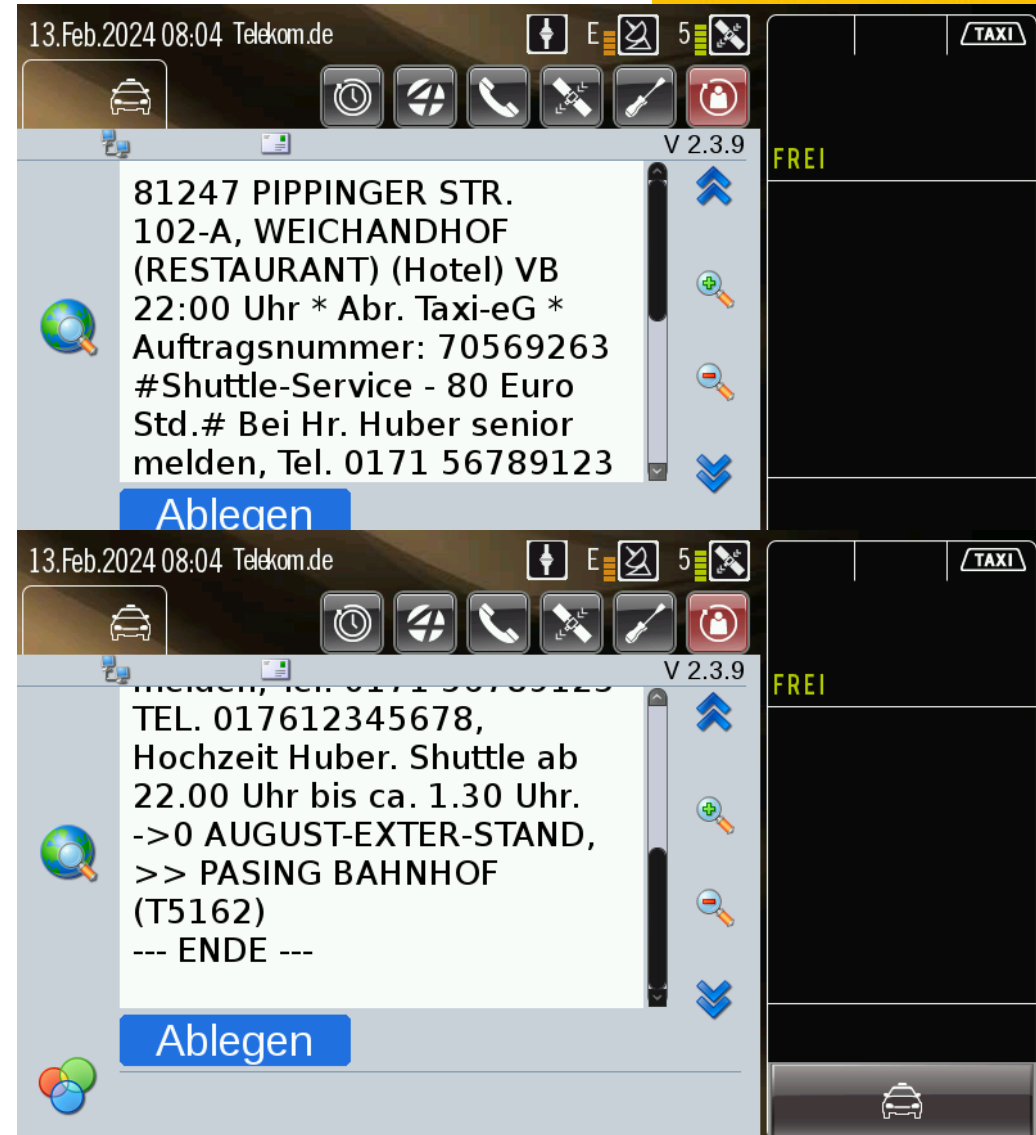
13.Feb.2024 08:04 Telekom.de

E 5

TAXI

V 2.3.9

FREI

81247 PIPPINGER STR. 102-A, WEICHANDHOF (RESTAURANT) (Hotel) VB 22:00 Uhr * Abr. Taxi-eG * Auftragsnummer: 70569263 #Shuttle-Service - 80 Euro Std.# Bei Hr. Huber senior melden, Tel. 0171 56789123

Ablegen

13.Feb.2024 08:04 Telekom.de

E 5

TAXI

V 2.3.9

FREI

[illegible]
TEL. 017612345678, Hochzeit Huber. Shuttle ab 22.00 Uhr bis ca. 1.30 Uhr.
->0 AUGUST-EXTER-STAND,
>> PASING BAHNHOF
(T5162)
--- ENDE ---

Ablegen